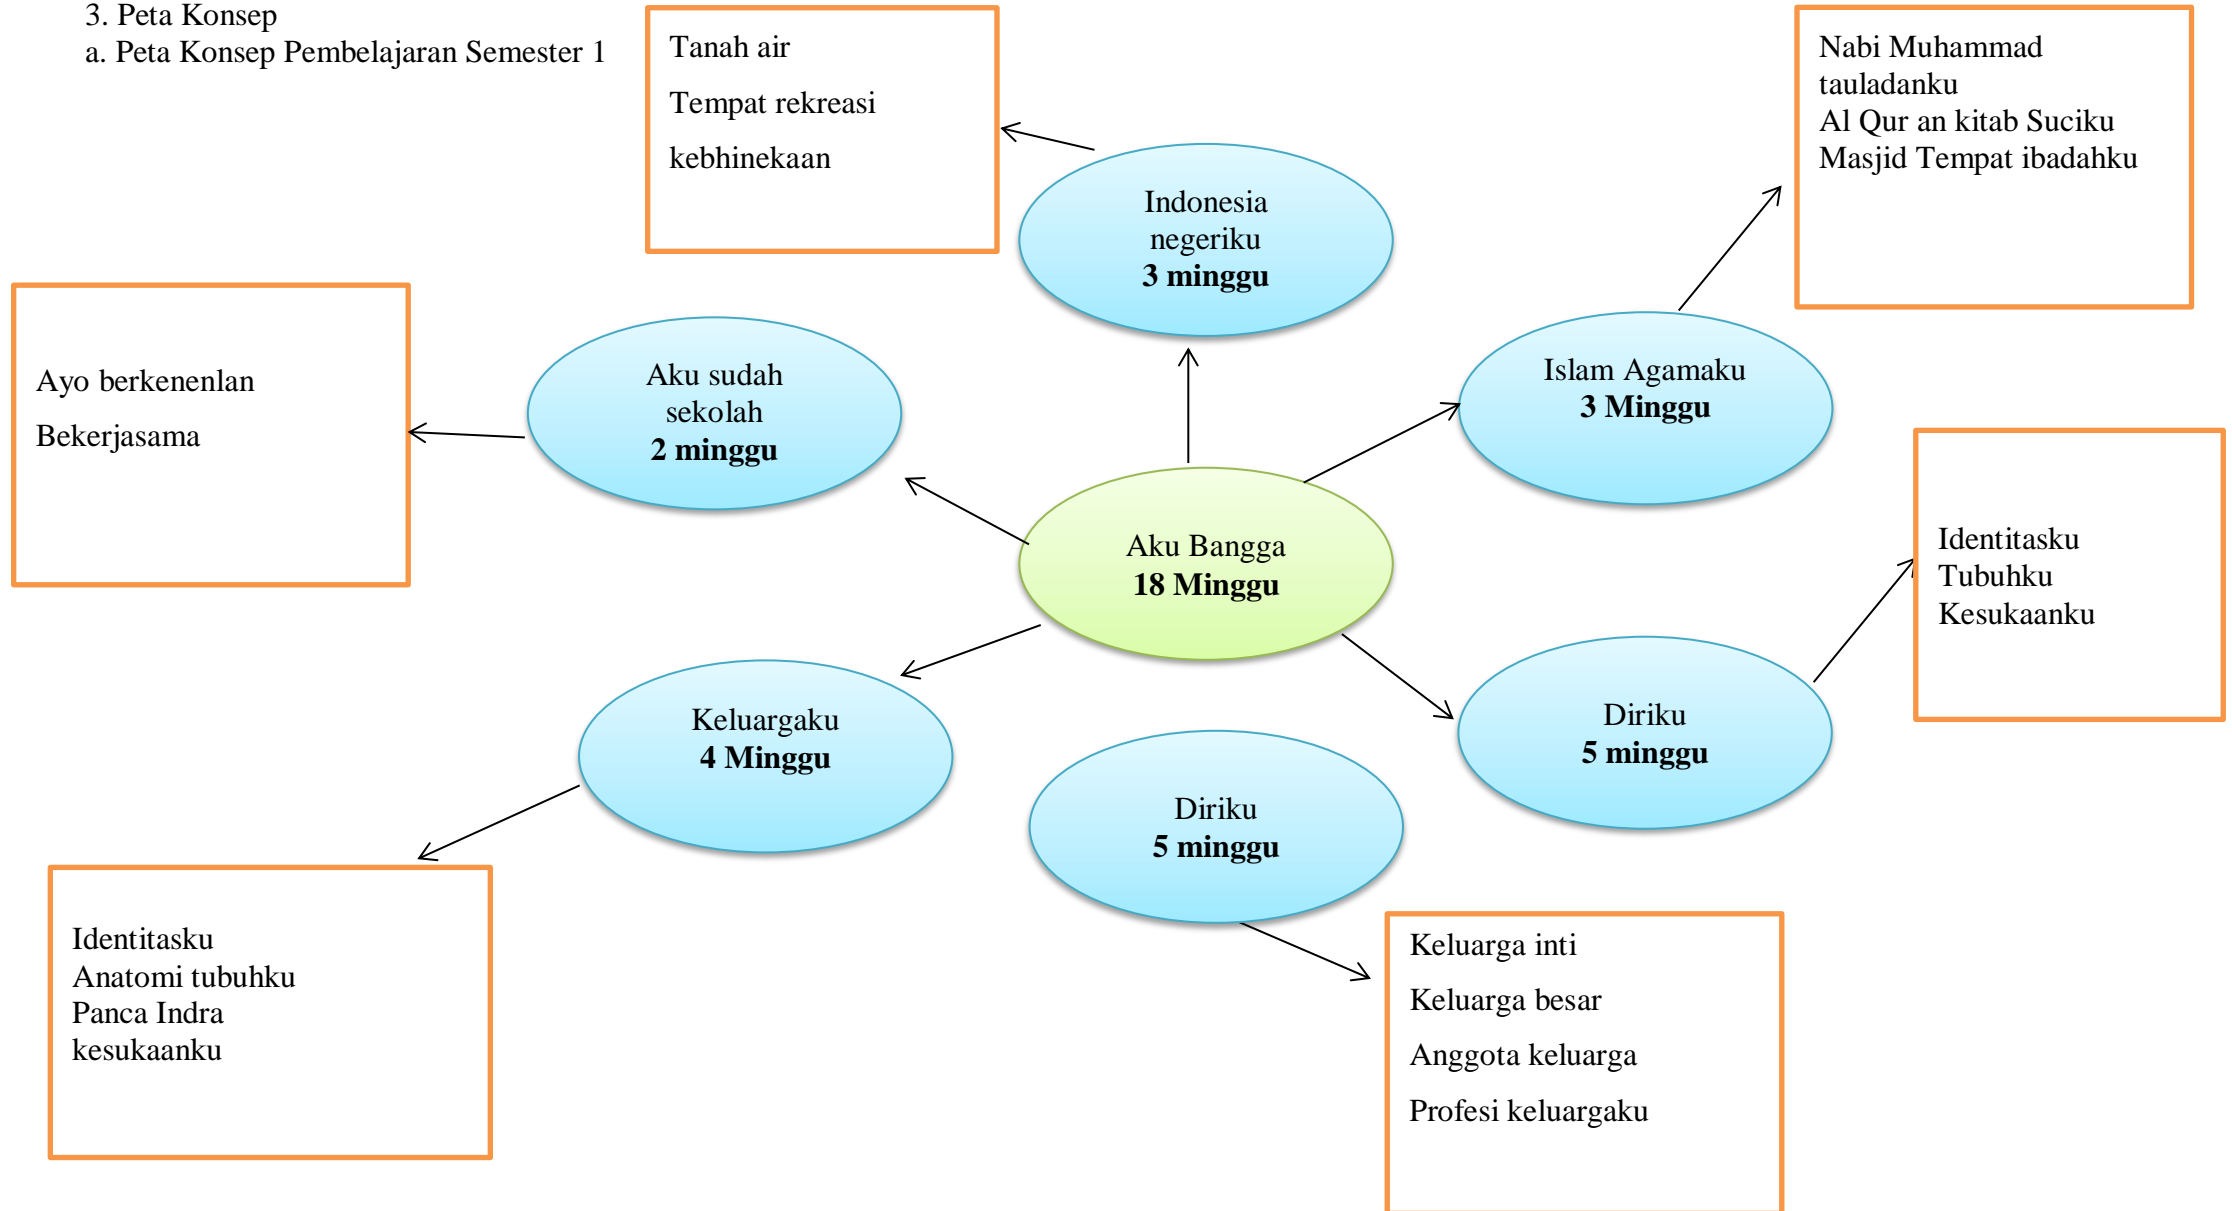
3. Peta Konsep
a. Peta Konsep Pembelajaran Semester 1

Tanah air
Tempat rekreasi
kebhinekaan

Nabi Muhammad tauladanku
Al Qur an kitab Suciku
Masjid Tempat ibadahku

Indonesia negeriku
**3 minggu**

Ayo berkenenlan
Bekerjasama

Aku sudah sekolah
**2 minggu**

Islam Agamaku
**3 Minggu**

Aku Bangga
**18 Minggu**

Identitasku
Tubuhku
Kesukaanku

Keluargaku
**4 Minggu**

Diriku
**5 minggu**

Diriku
**5 minggu**

Identitasku
Anatomi tubuhku
Panca Indra
kesukaanku

Keluarga inti
Keluarga besar
Anggota keluarga
Profesi keluargaku